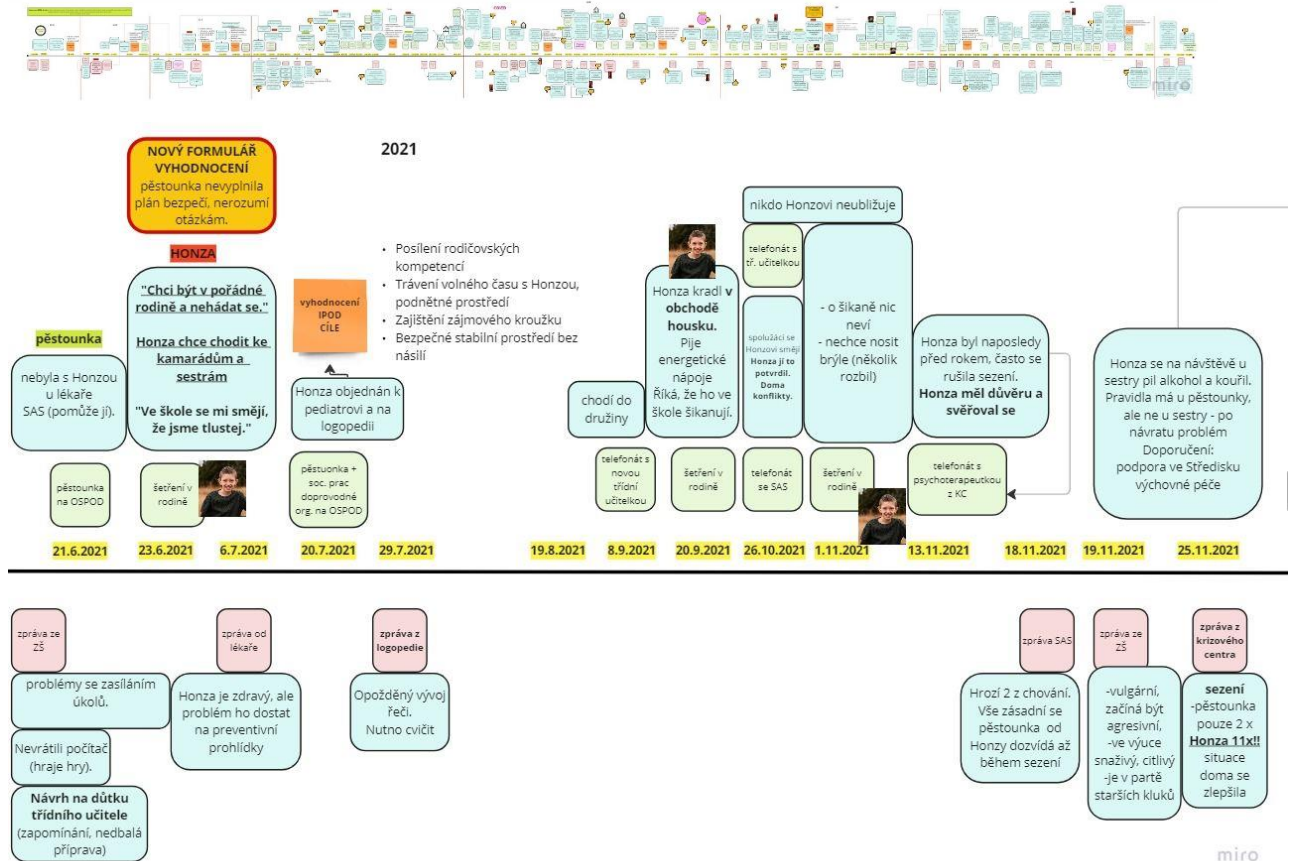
NOVÝ FORMULÁŘ VYHODNOCENÍ
pěstounka nevyplnila plán bezpečí, nerozumí otázkám.

2021

HONZA

"Chci být v pořádné rodině a nehádat se."

Honza chce chodit ke kamarádům a sestrám

"Ve škole se mi smějí, že jsme tlustej."

pěstounka

nebyla s Honzou u lékaře SAS (pomůže jí).

vyhodnocení IPOD CÍLE

- Posílení rodičovských kompetencí
- Trávení volného času s Honzou, podnětné prostředí
- Zajištění zájmového kroužku
- Bezpečné stabilní prostředí bez násilí

Honza objednán k pediatrovi a na logopedii

nikdo Honzovi neubližuje

telefonát s tř. učitelkou

Honza kradl v obchodě housku. Pije energetické nápoje Říká, že ho ve škole šikanují.

spolužáci se Honzovi smějí Honza jí to potvrdil. Doma konflikty.

- o šikaně nic neví
- nechce nosit brýle (několik rozbil)

Honza byl naposledy před rokem, často se rušila sezení. Honza měl důvěru a svěřoval se

Honza se na návštěvě u sestry pil alkohol a kouřil. Pravidla má u pěstounky, ale ne u sestry - po návratu problém Doporučení: podpora ve Středisku výchovné péče

chodí do družiny

pěstounka na OSPOD

šetření v rodině

pěstounka + soc. prac doprovodné org. na OSPOD

telefonát s novou třídní učitelkou

šetření v rodině

telefonát se SAS

šetření v rodině

telefonát s psychoterapeutkou z KC

21.6.2021 23.6.2021 6.7.2021 20.7.2021 29.7.2021 19.8.2021 8.9.2021 20.9.2021 26.10.2021 1.11.2021 13.11.2021 18.11.2021 19.11.2021 25.11.2021

zpráva ze ZŠ

problémy se zasíláním úkolů.

Nevrátili počítač (hraje hry).

Návrh na důtku třídního učitele (zapomínání, nedbalá příprava)

zpráva od lékaře

Honza je zdravý, ale problém ho dostat na preventivní prohlídky

zpráva z logopedie

Opožděný vývoj řeči. Nutno cvičit

zpráva SAS

Hrozí 2 z chování. Vše zásadní se pěstounka od Honzy dozvídá až během sezení

zpráva ze ZŠ

-vulgární, začíná být agresivní, -ve výuce snaživý, citlivý -je v partě starších kluků

zpráva z krizového centra

sezení -pěstounka pouze 2 x Honza 11x!! situace doma se zlepšila

miro

miro